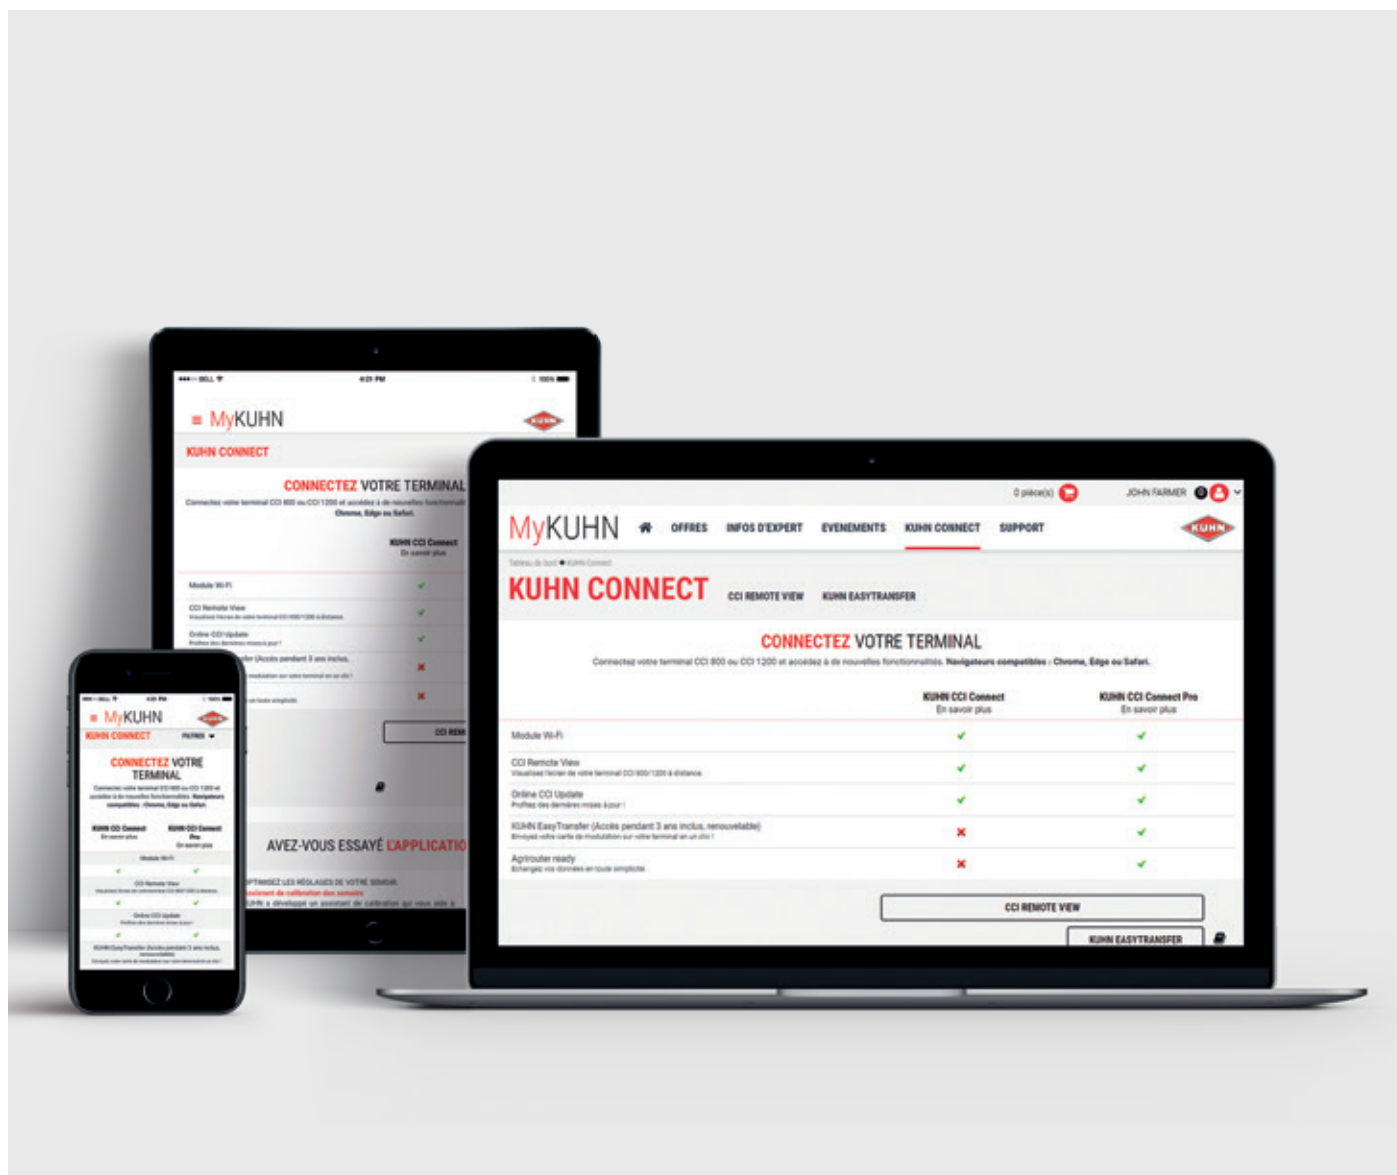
MyKUHN
KUHN CONNECT
CONNECTEZ VOTRE TERMINAL
Connectez votre terminal CCI 800 ou CCI 1200 et accédez à de nouvelles fonctionnalités. Navigateurs compatibles : Chrome, Edge ou Safari.
KUHN CCI Connect
En savoir plus
Module Wi-Fi
CCI Remote View
Online CCI Update
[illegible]
AVEZ-VOUS ESSAYÉ L'APPLICATIO
OPTIMISEZ LES RÉGLAGES DE VOTRE SEMOIR

MyKUHN
KUHN CONNECT
CONNECTEZ VOTRE TERMINAL
KUHN CCI Connect
KUHN CCI Connect Pro
Module Wi-Fi
CCI Remote View
Online CCI Update
KUHN EasyTransfer (Accès pendant 3 ans inclus, renouvelable)

0 pièce(s)
JOHN FARMER
MyKUHN
OFFRES
INFOS D'EXPERT
EVENEMENTS
KUHN CONNECT
SUPPORT
KUHN
Tableau de bord • KUHN Connect
KUHN CONNECT
CCI REMOTE VIEW
KUHN EASYTRANSFER
CONNECTEZ VOTRE TERMINAL
Connectez votre terminal CCI 800 ou CCI 1200 et accédez à de nouvelles fonctionnalités. Navigateurs compatibles : Chrome, Edge ou Safari.

| | KUHN CCI Connect<br>En savoir plus | KUHN CCI Connect Pro<br>En savoir plus |
|---|---|---|
| Module Wi-Fi | ✔ | ✔ |
| CCI Remote View<br>Visualisez l'écran de votre terminal CCI 800/1200 à distance. | ✔ | ✔ |
| Online CCI Update<br>Profitez des dernières mises à jour ! | ✔ | ✔ |
| KUHN EasyTransfer (Accès pendant 3 ans inclus, renouvelable)<br>Envoyez votre carte de modulation sur votre terminal en un clic ! | ✖ | ✔ |
| Agrirouter ready<br>Echangez vos données en toute simplicité | ✖ | ✔ |

CCI REMOTE VIEW
KUHN EASYTRANSFER